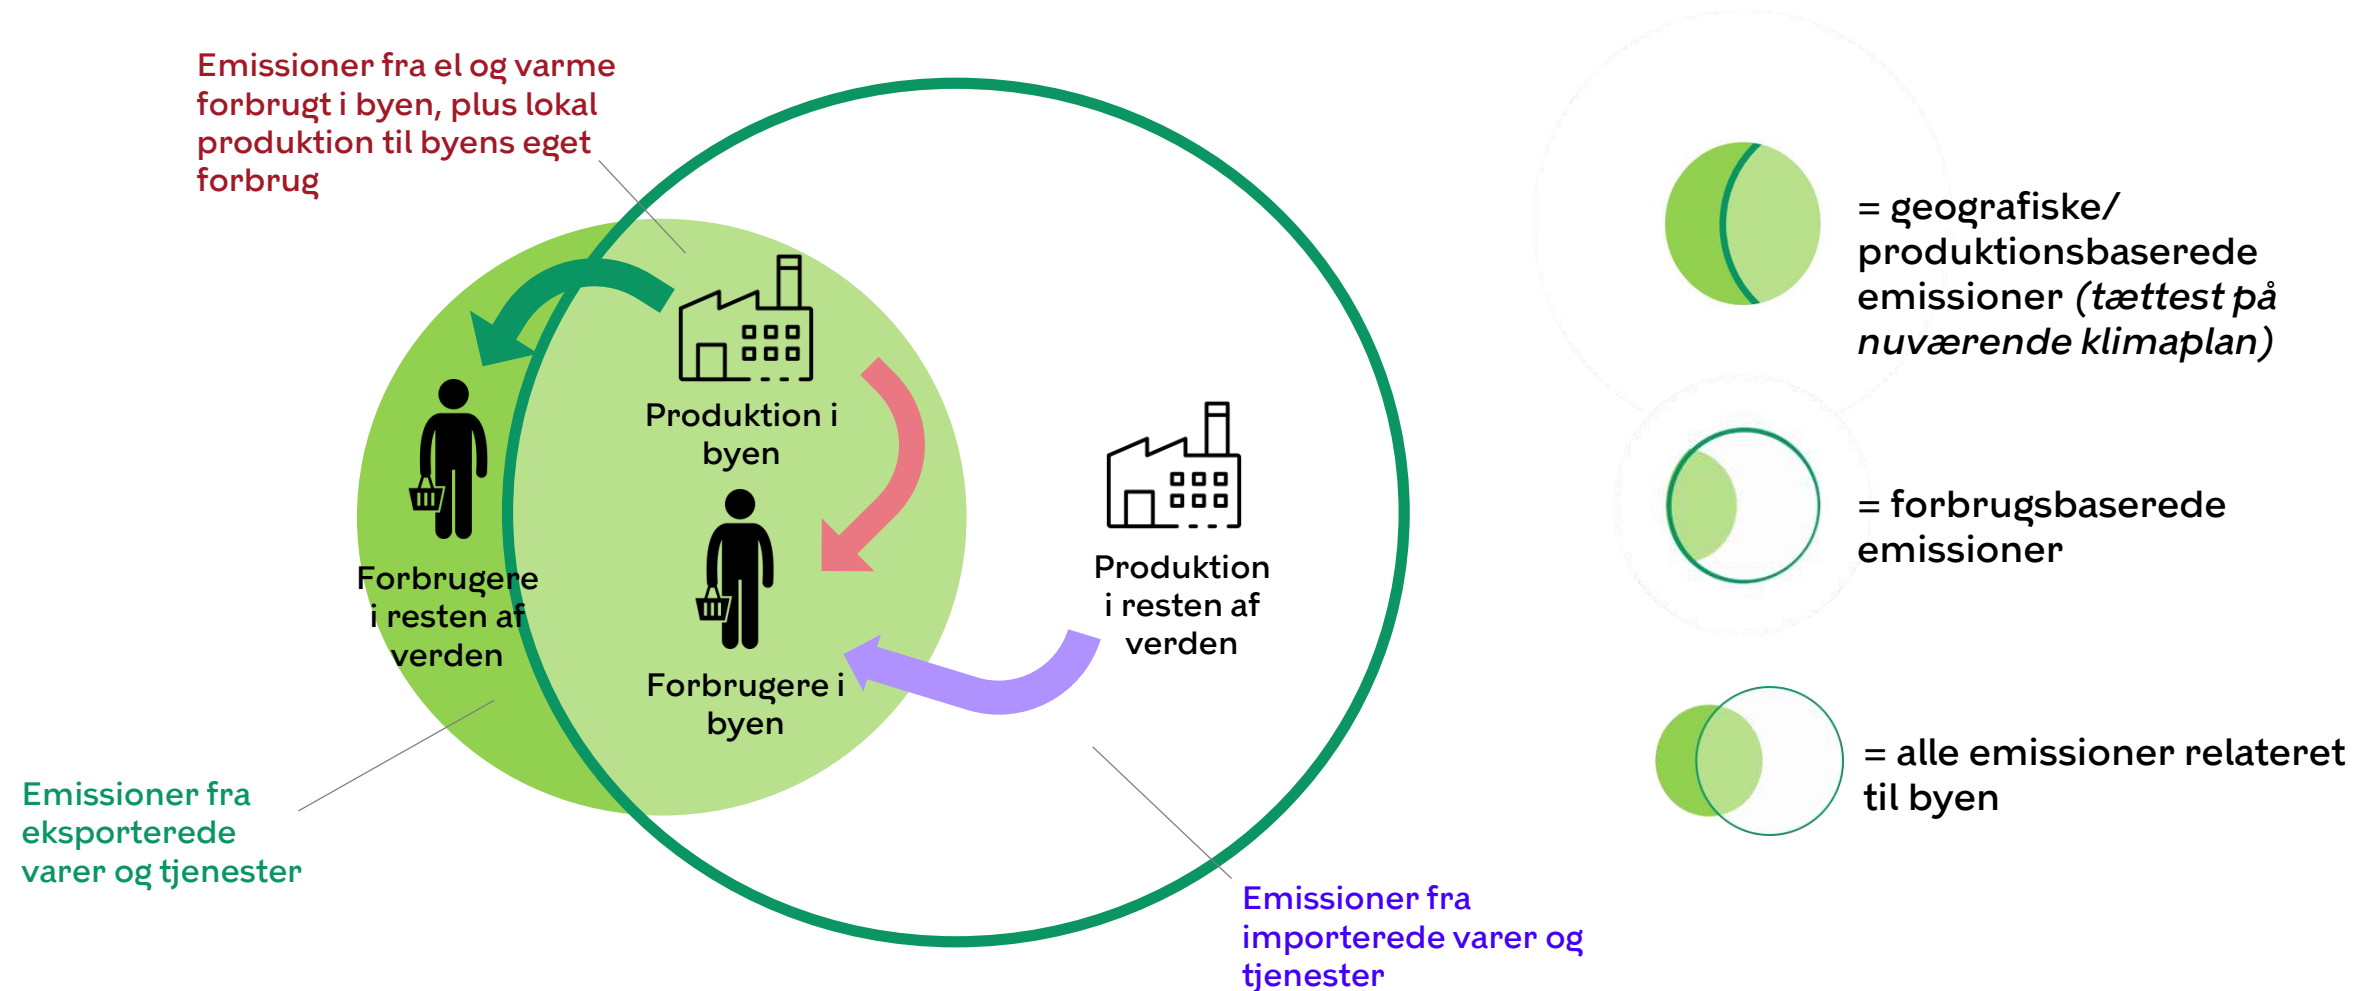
Emissioner fra el og varme forbrugt i byen, plus lokal produktion til byens eget forbrug

Produktion i byen

Forbrugere i resten af verden

Forbrugere i byen

Produktion i resten af verden

Emissioner fra eksporterede varer og tjenester

Emissioner fra importerede varer og tjenester

= geografiske/ produktionsbaserede emissioner *(tættest på nuværende klimaplan)*

= forbrugsbaserede emissioner

= alle emissioner relateret til byen